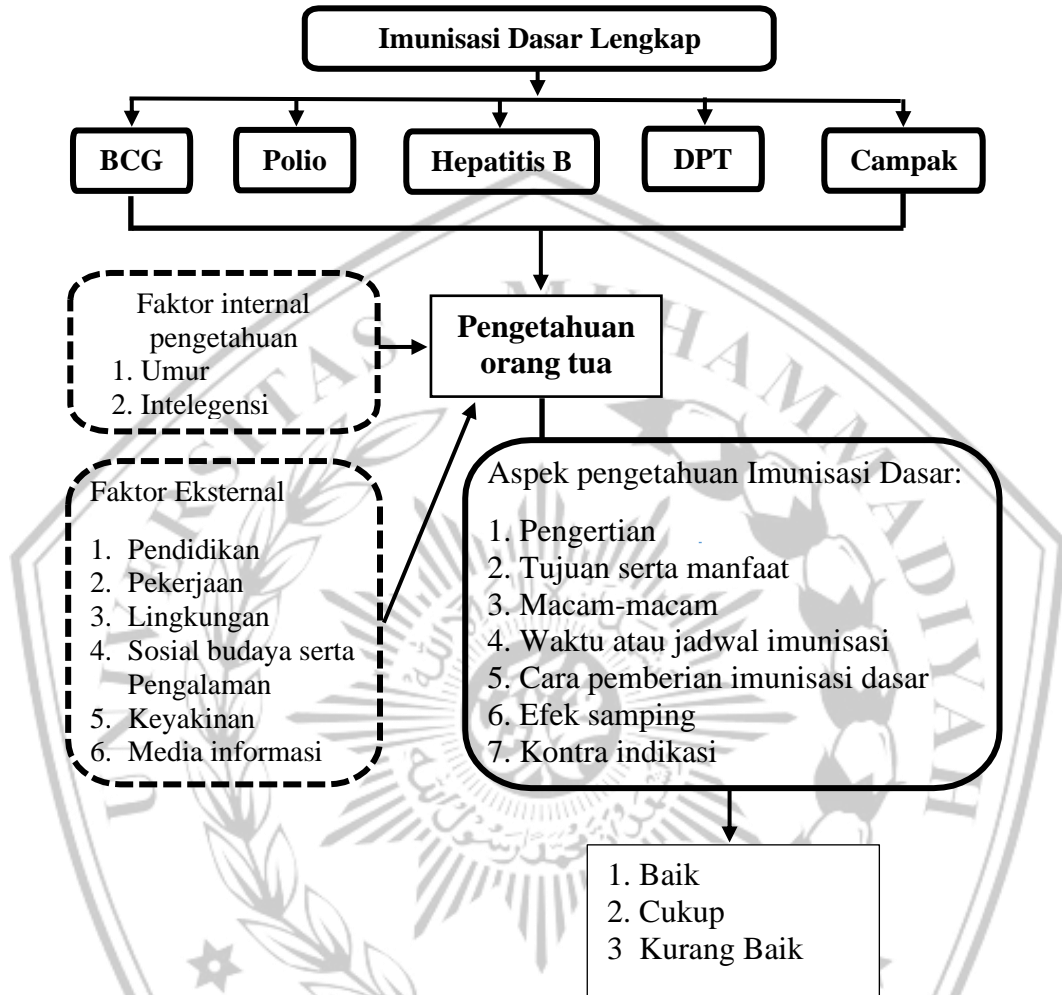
Imunisasi Dasar Lengkap

BCG

Polio

Hepatitis B

DPT

Campak

Faktor internal pengetahuan
1. Umur
2. Intelegensi

Pengetahuan orang tua

Faktor Eksternal
1. Pendidikan
2. Pekerjaan
3. Lingkungan
4. Sosial budaya serta Pengalaman
5. Keyakinan
6. Media informasi

Aspek pengetahuan Imunisasi Dasar:
1. Pengertian
2. Tujuan serta manfaat
3. Macam-macam
4. Waktu atau jadwal imunisasi
5. Cara pemberian imunisasi dasar
6. Efek samping
7. Kontra indikasi

1. Baik
2. Cukup
3 Kurang Baik